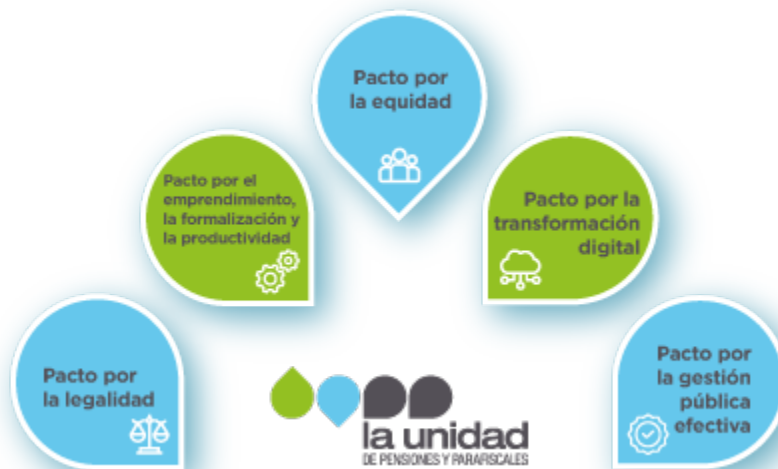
Pacto por la equidad

Pacto por el emprendimiento, la formalización y la productividad

Pacto por la transformación digital

Pacto por la legalidad

Pacto por la gestión pública efectiva

la unidad
DE PENSIONES Y PARAFISCALES